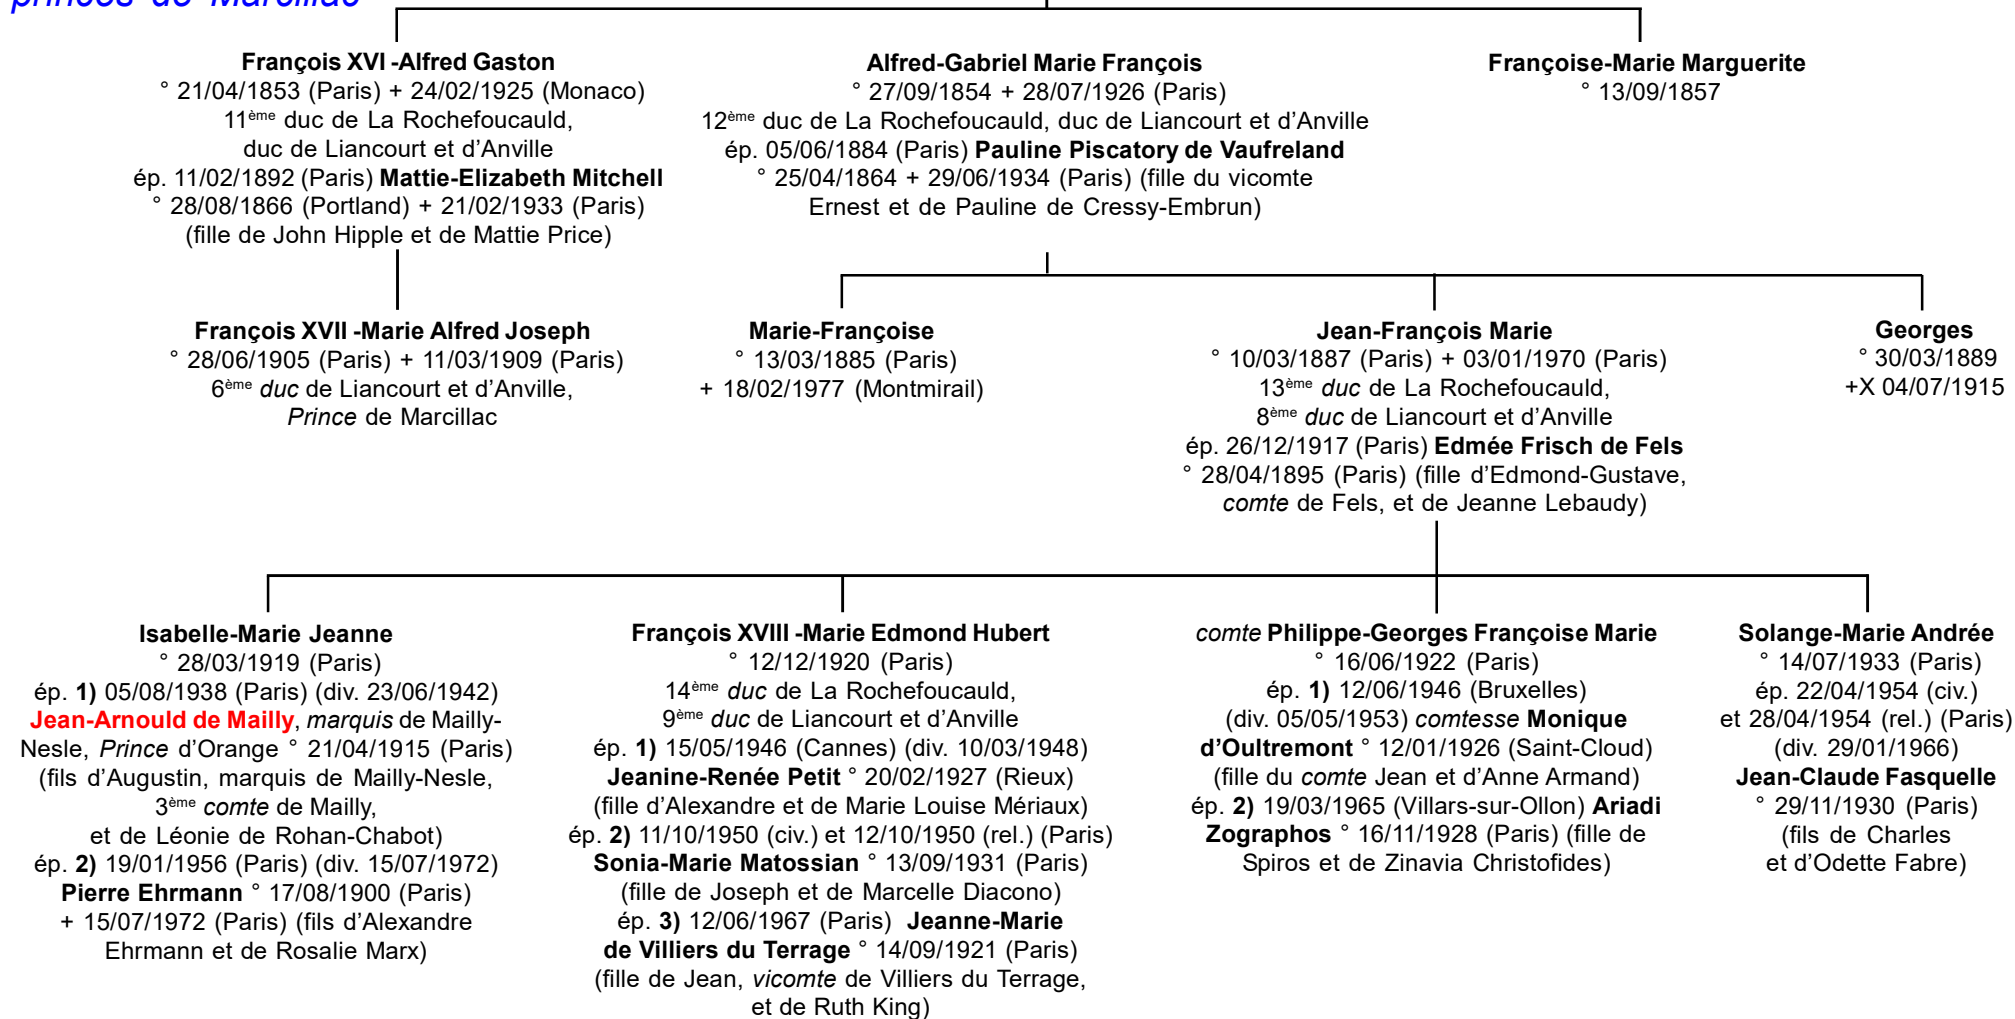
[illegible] de Marcillac

François XVI -Alfred Gaston
° 21/04/1853 (Paris) + 24/02/1925 (Monaco)
11ème duc de La Rochefoucauld,
duc de Liancourt et d'Anville
ép. 11/02/1892 (Paris) Mattie-Elizabeth Mitchell
° 28/08/1866 (Portland) + 21/02/1933 (Paris)
(fille de John Hipple et de Mattie Price)

Alfred-Gabriel Marie François
° 27/09/1854 + 28/07/1926 (Paris)
12ème duc de La Rochefoucauld, duc de Liancourt et d'Anville
ép. 05/06/1884 (Paris) Pauline Piscatory de Vaufreland
° 25/04/1864 + 29/06/1934 (Paris) (fille du vicomte Ernest et de Pauline de Cressy-Embrun)

Françoise-Marie Marguerite
° 13/09/1857

François XVII -Marie Alfred Joseph
° 28/06/1905 (Paris) + 11/03/1909 (Paris)
6ème duc de Liancourt et d'Anville,
Prince de Marcillac

Marie-Françoise
° 13/03/1885 (Paris)
+ 18/02/1977 (Montmirail)

Jean-François Marie
° 10/03/1887 (Paris) + 03/01/1970 (Paris)
13ème duc de La Rochefoucauld,
8ème duc de Liancourt et d'Anville
ép. 26/12/1917 (Paris) Edmée Frisch de Fels
° 28/04/1895 (Paris) (fille d'Edmond-Gustave, comte de Fels, et de Jeanne Lebaudy)

Georges
° 30/03/1889
+X 04/07/1915

Isabelle-Marie Jeanne
° 28/03/1919 (Paris)
ép. 1) 05/08/1938 (Paris) (div. 23/06/1942)
Jean-Arnould de Mailly, marquis de Mailly-Nesle, Prince d'Orange ° 21/04/1915 (Paris) (fils d'Augustin, marquis de Mailly-Nesle, 3ème comte de Mailly, et de Léonie de Rohan-Chabot)
ép. 2) 19/01/1956 (Paris) (div. 15/07/1972)
Pierre Ehrmann ° 17/08/1900 (Paris) + 15/07/1972 (Paris) (fils d'Alexandre Ehrmann et de Rosalie Marx)

François XVIII -Marie Edmond Hubert
° 12/12/1920 (Paris)
14ème duc de La Rochefoucauld,
9ème duc de Liancourt et d'Anville
ép. 1) 15/05/1946 (Cannes) (div. 10/03/1948)
Jeanine-Renée Petit ° 20/02/1927 (Rieux)
(fille d'Alexandre et de Marie Louise Mériaux)
ép. 2) 11/10/1950 (civ.) et 12/10/1950 (rel.) (Paris)
Sonia-Marie Matossian ° 13/09/1931 (Paris)
(fille de Joseph et de Marcelle Diacono)
ép. 3) 12/06/1967 (Paris) Jeanne-Marie de Villiers du Terrage ° 14/09/1921 (Paris)
(fille de Jean, vicomte de Villiers du Terrage, et de Ruth King)

comte Philippe-Georges Françoise Marie
° 16/06/1922 (Paris)
ép. 1) 12/06/1946 (Bruxelles)
(div. 05/05/1953) comtesse Monique d'Oultremont ° 12/01/1926 (Saint-Cloud)
(fille du comte Jean et d'Anne Armand)
ép. 2) 19/03/1965 (Villars-sur-Ollon) Ariadi Zographos ° 16/11/1928 (Paris) (fille de Spiros et de Zinavia Christofides)

Solange-Marie Andrée
° 14/07/1933 (Paris)
ép. 22/04/1954 (civ.)
et 28/04/1954 (rel.) (Paris)
(div. 29/01/1966)
Jean-Claude Fasquelle
° 29/11/1930 (Paris)
(fils de Charles et d'Odette Fabre)